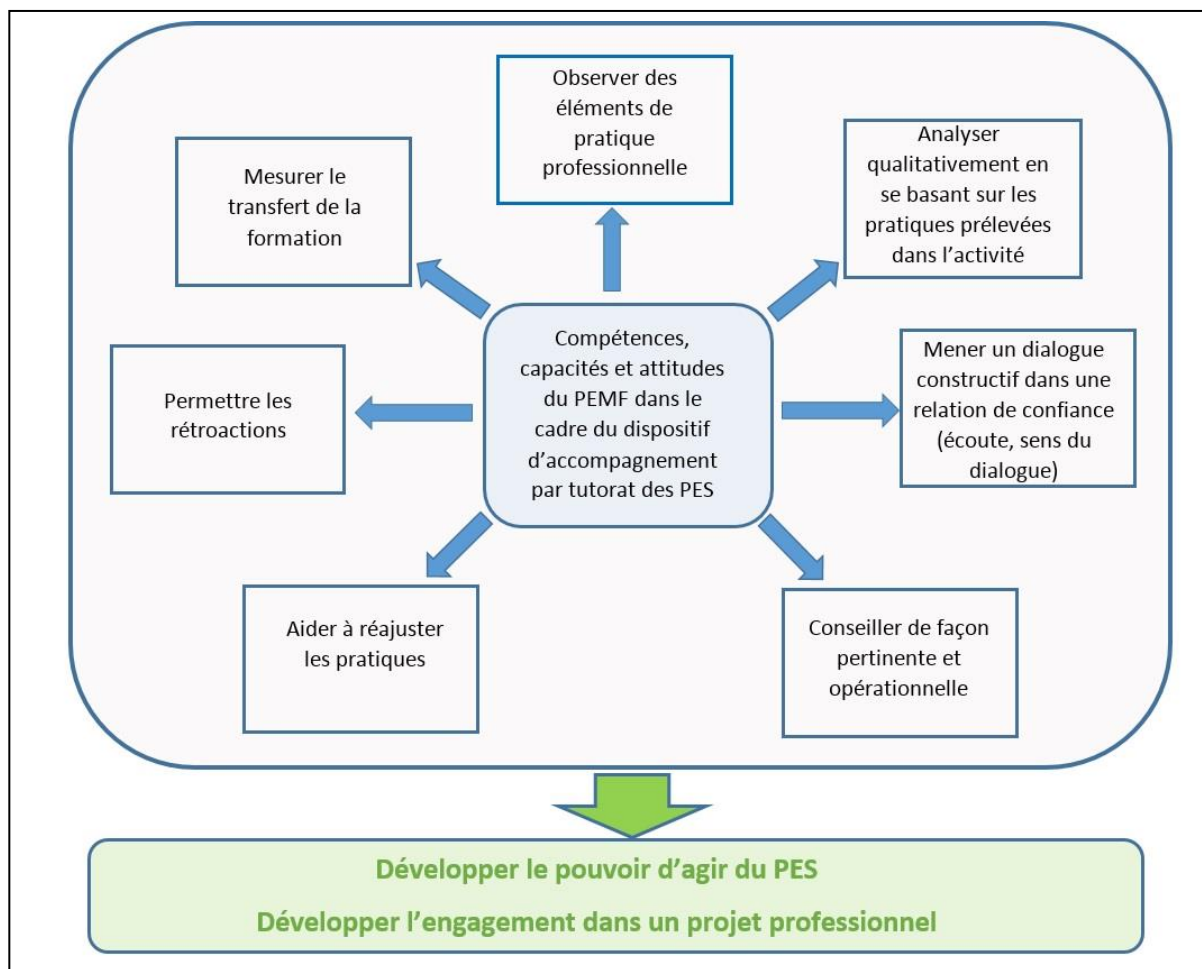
Compétences, capacités et attitudes du PEMF dans le cadre du dispositif d'accompagnement par tutorat des PES

Observer des éléments de pratique professionnelle

Analyser qualitativement en se basant sur les pratiques prélevées dans l'activité

Mener un dialogue constructif dans une relation de confiance (écoute, sens du dialogue)

Conseiller de façon pertinente et opérationnelle

Aider à réajuster les pratiques

Permettre les rétroactions

Mesurer le transfert de la formation

Développer le pouvoir d'agir du PES

Développer l'engagement dans un projet professionnel